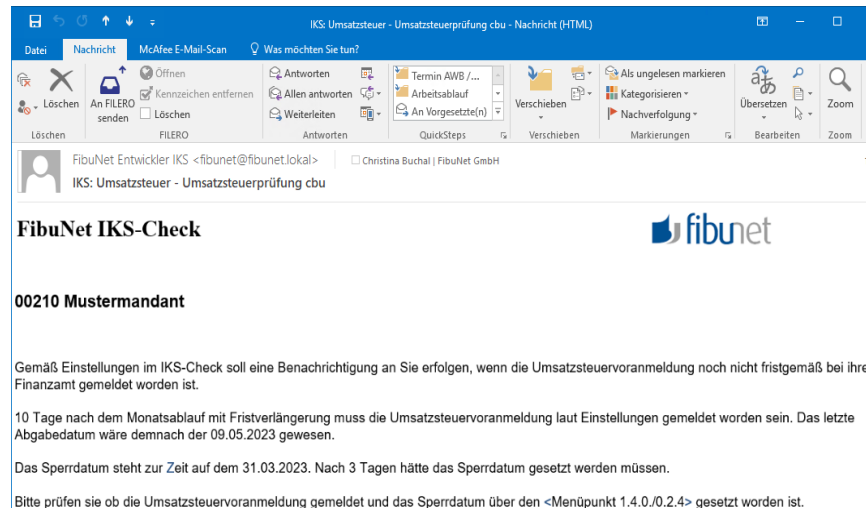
IKS: Umsatzsteuer - Umsatzsteuerprüfung cbu - Nachricht (HTML)

Datei Nachricht McAfee E-Mail-Scan Was möchten Sie tun?

Löschen An FILERO senden Öffnen Kennzeichen entfernen Löschen Antworten Allen antworten Weiterleiten Termin AWB /... Arbeitsablauf An Vorgesetzte(n) Verschieben Als ungelesen markieren Kategorisieren Nachverfolgung Übersetzen Zoom

Löschen FILERO Antworten QuickSteps Verschieben Markierungen Bearbeiten Zoom

FibuNet Entwickler IKS <fibunet@fibunet.lokal> Christina Buchal | FibuNet GmbH
IKS: Umsatzsteuer - Umsatzsteuerprüfung cbu

FibuNet IKS-Check

fibunet

00210 Mustermandant

Gemäß Einstellungen im IKS-Check soll eine Benachrichtigung an Sie erfolgen, wenn die Umsatzsteuervoranmeldung noch nicht fristgemäß bei ihre Finanzamt gemeldet worden ist.

10 Tage nach dem Monatsablauf mit Fristverlängerung muss die Umsatzsteuervoranmeldung laut Einstellungen gemeldet worden sein. Das letzte Abgabedatum wäre demnach der 09.05.2023 gewesen.

Das Sperrdatum steht zur Zeit auf dem 31.03.2023. Nach 3 Tagen hätte das Sperrdatum gesetzt werden müssen.

Bitte prüfen sie ob die Umsatzsteuervoranmeldung gemeldet und das Sperrdatum über den <Menüpunkt 1.4.0./0.2.4> gesetzt worden ist.